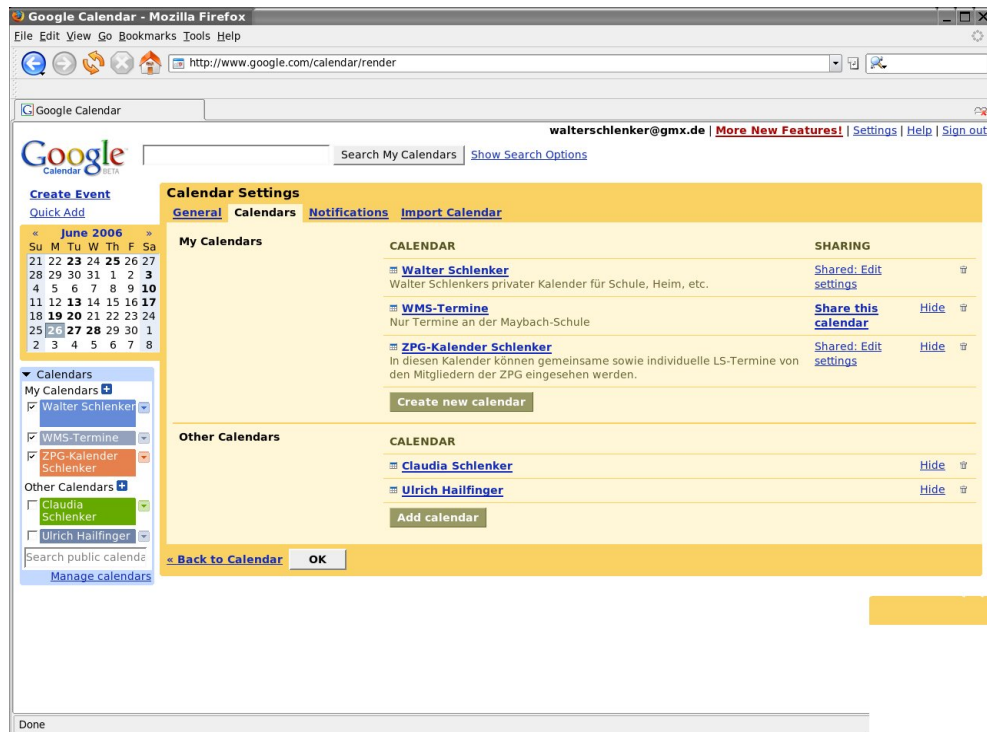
Google Calendar - Mozilla Firefox

File Edit View Go Bookmarks Tools Help

http://www.google.com/calendar/render

Google Calendar

walterschlenker@gmx.de | More New Features! | Settings | Help | Sign out

Google Calendar BETA

Search My Calendars | Show Search Options

Create Event
Quick Add

« June 2006 »

| Su | M | Tu | W | Th | F | Sa |
|---|---|---|---|---|---|---|
| 21 | 22 | 23 | 24 | 25 | 26 | 27 |
| 28 | 29 | 30 | 31 | 1 | 2 | 3 |
| 4 | 5 | 6 | 7 | 8 | 9 | 10 |
| 11 | 12 | 13 | 14 | 15 | 16 | 17 |
| 18 | 19 | 20 | 21 | 22 | 23 | 24 |
| 25 | 26 | 27 | 28 | 29 | 30 | 1 |
| 2 | 3 | 4 | 5 | 6 | 7 | 8 |

Calendars
My Calendars
Walter Schlenker
WMS-Termine
ZPG-Kalender Schlenker
Other Calendars
Claudia Schlenker
Ulrich Hailfinger
Search public calenda
Manage calendars

Calendar Settings
General Calendars Notifications Import Calendar

My Calendars

CALENDAR | SHARING

Walter Schlenker
Walter Schlenkers privater Kalender für Schule, Heim, etc.
Shared: Edit settings

WMS-Termine
Nur Termine an der Maybach-Schule
Share this calendar Hide

ZPG-Kalender Schlenker
In diesen Kalender können gemeinsame sowie individuelle LS-Termine von den Mitgliedern der ZPG eingesehen werden.
Shared: Edit settings Hide

Create new calendar

Other Calendars

CALENDAR

Claudia Schlenker Hide

Ulrich Hailfinger Hide

Add calendar

« Back to Calendar OK

Done